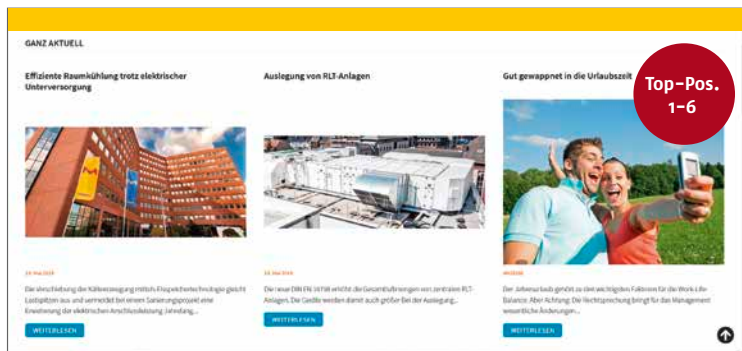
GANZ AKTUELL

Effiziente Raumkühlung trotz elektrischer Unterversorgung

Auslegung von RLT-Anlagen

Gut gewappnet in die Urlaubszeit

Top-Pos. 1–6

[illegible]

Die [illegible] der Kälteversorgung mittels Eisspeichertechnologie gleicht Lastspitzen aus und vermeidet bei einem Sanierungsprojekt eine Erweiterung der elektrischen Anschlussleistung. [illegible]

WEITERLESEN

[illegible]

Die neue DIN EN 16798 erhöht die Gesamtaufwendungen von zentralen RLT-Anlagen. Die Geräte werden damit auch größer. Bei der Auslegung...

WEITERLESEN

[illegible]

Der Jahresurlaub gehört zu den wichtigsten Faktoren für die Work-Life-Balance. Aber Achtung: Die Rechtsprechung bringt für das Management wesentliche Änderungen...

WEITERLESEN